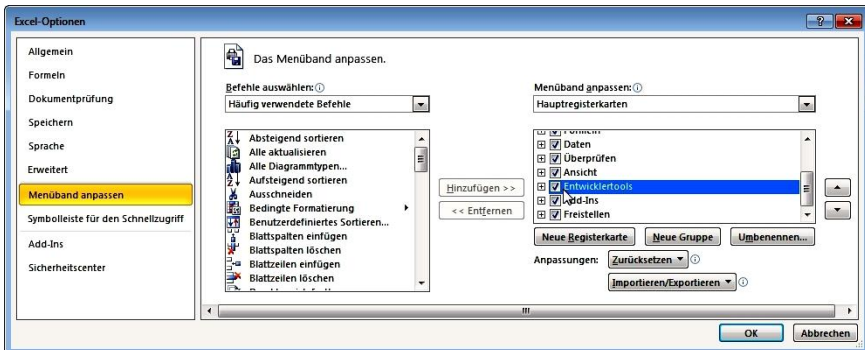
Excel-Optionen

Allgemein
Formeln
Dokumentprüfung
Speichern
Sprache
Erweitert
Menüband anpassen
Symbolleiste für den Schnellzugriff
Add-Ins
Sicherheitscenter

Das Menüband anpassen.

Befehle auswählen: ⓘ
Häufig verwendete Befehle

Absteigend sortieren
Alle aktualisieren
Alle Diagrammtypen...
Aufsteigend sortieren
Ausschneiden
Bedingte Formatierung
Benutzerdefiniertes Sortieren...
Blattspalten einfügen
Blattspalten löschen
Blattzeilen einfügen
Blattzeilen löschen

Hinzufügen >>
<< Entfernen

Menüband anpassen: ⓘ
Hauptregisterkarten

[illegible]
Daten
Überprüfen
Ansicht
Entwicklertools
Add-Ins
Freistellen

Neue Registerkarte
Neue Gruppe
Umbenennen...

Anpassungen:
Zurücksetzen ▾ ⓘ
Importieren/Exportieren ▾ ⓘ

OK
Abbrechen